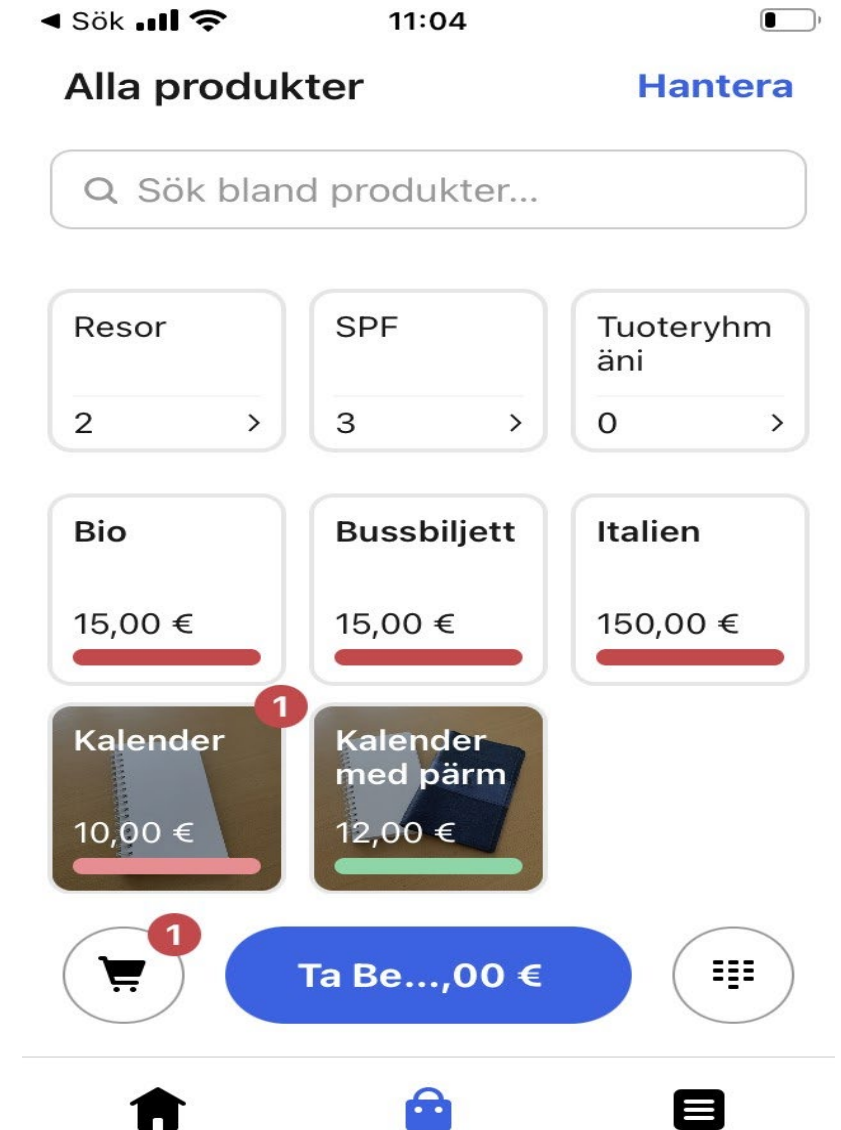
◀ Sök 11:04

Alla produkter Hantera

Sök bland produkter...

Resor
2 >

SPF
3 >

Tuoteryhmäni
0 >

Bio
15,00 €

Bussbiljett
15,00 €

Italien
150,00 €

1
Kalender
10,00 €

Kalender med pärm
12,00 €

1

Ta Be...,00 €